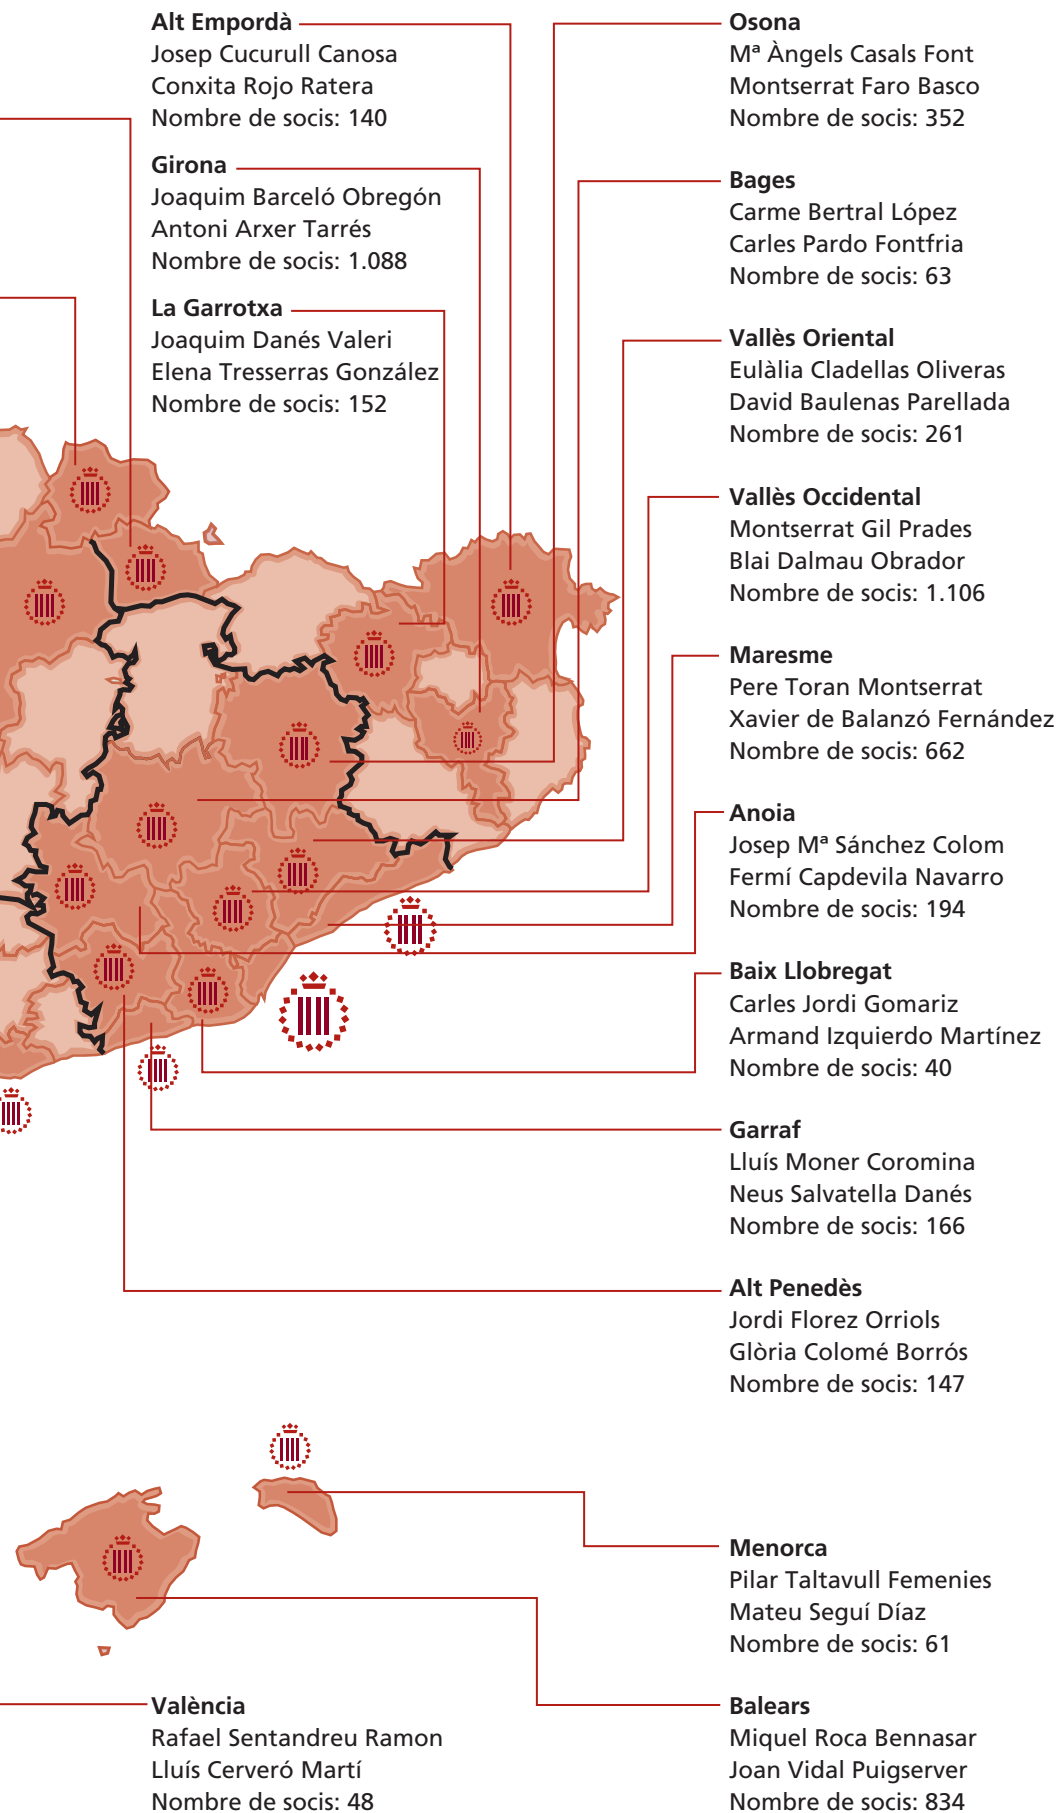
Alt Empordà
Josep Cucurull Canosa
Conxita Rojo Ratera
Nombre de socis: 140

Girona
Joaquim Barceló Obregón
Antoni Arxer Tarrés
Nombre de socis: 1.088

La Garrotxa
Joaquim Danés Valeri
Elena Tresserras González
Nombre de socis: 152

Osona
Mª Àngels Casals Font
Montserrat Faro Basco
Nombre de socis: 352

Bages
Carme Bertral López
Carles Pardo Fontfria
Nombre de socis: 63

Vallès Oriental
Eulàlia Cladellas Oliveras
David Baulenas Parellada
Nombre de socis: 261

Vallès Occidental
Montserrat Gil Prades
Blai Dalmau Obrador
Nombre de socis: 1.106

Maresme
Pere Toran Montserrat
Xavier de Balanzó Fernández
Nombre de socis: 662

Anoia
Josep Mª Sánchez Colom
Fermí Capdevila Navarro
Nombre de socis: 194

Baix Llobregat
Carles Jordi Gomariz
Armand Izquierdo Martínez
Nombre de socis: 40

Garraf
Lluís Moner Coromina
Neus Salvatella Danés
Nombre de socis: 166

Alt Penedès
Jordi Florez Orriols
Glòria Colomé Borrós
Nombre de socis: 147

Menorca
Pilar Taltavull Femenies
Mateu Seguí Díaz
Nombre de socis: 61

València
Rafael Sentandreu Ramon
Lluís Cerveró Martí
Nombre de socis: 48

Balears
Miquel Roca Bennasar
Joan Vidal Puigserver
Nombre de socis: 834